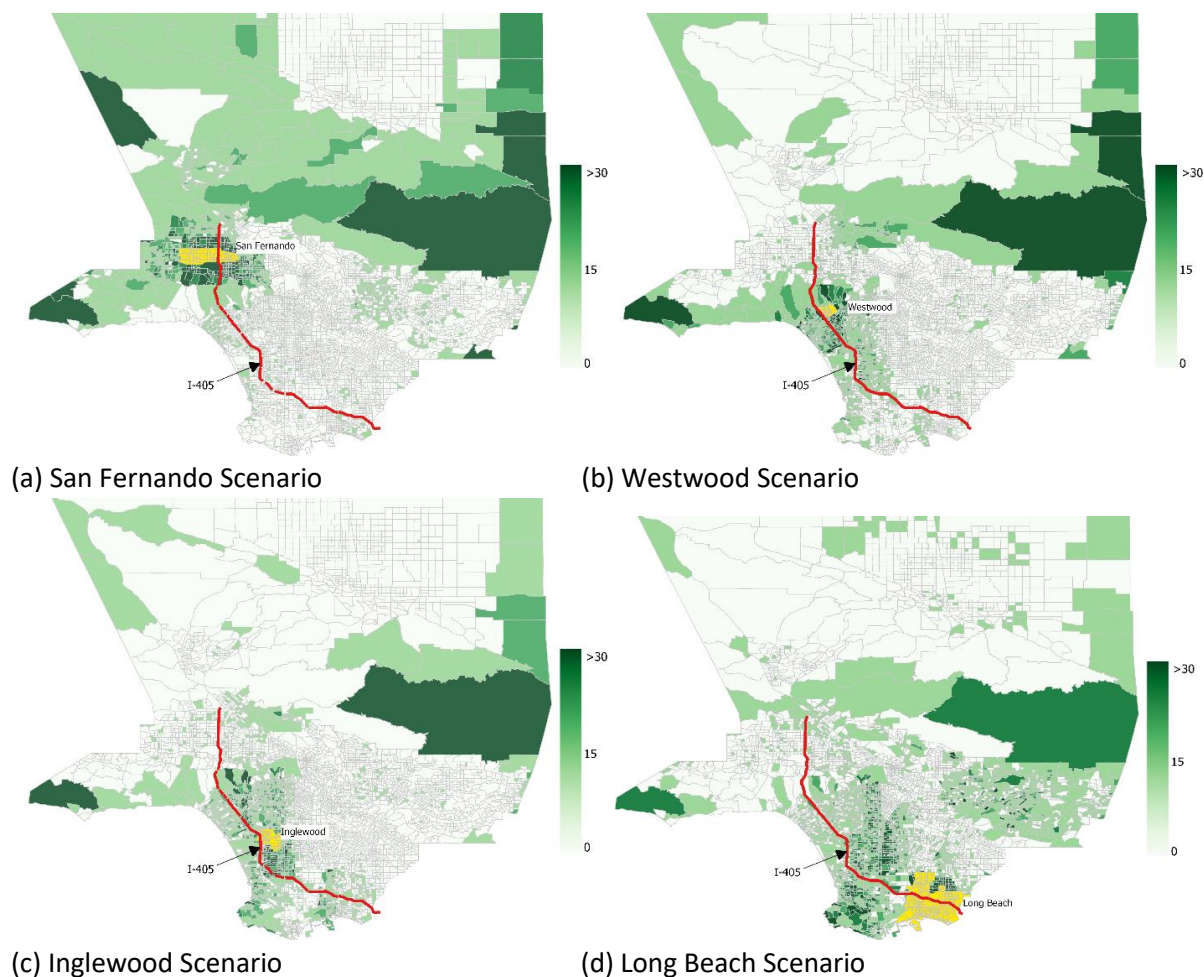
San Fernando
I-405
>30
15
0
(a) San Fernando Scenario

Westwood
I-405
>30
15
0
(b) Westwood Scenario

Inglewood
I-405
>30
15
0
(c) Inglewood Scenario

I-405
Long Beach
>30
15
0
(d) Long Beach Scenario